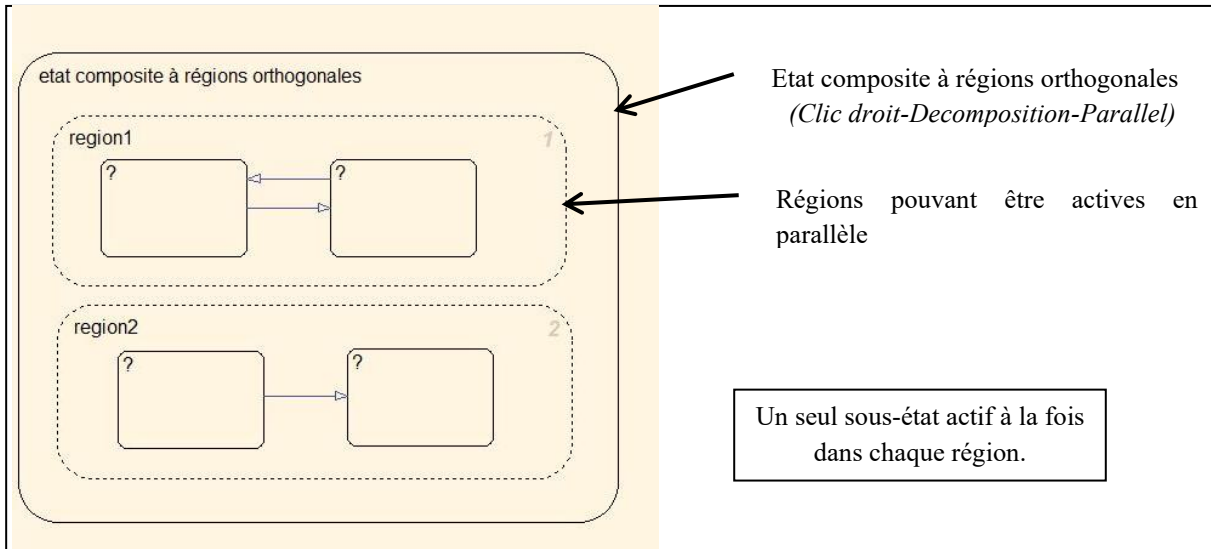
etat composite à régions orthogonales

region1

1

?

?

region2

2

?

?

Etat composite à régions orthogonales
(Clic droit-Decomposition-Parallel)

Régions pouvant être actives en parallèle

Un seul sous-état actif à la fois dans chaque région.